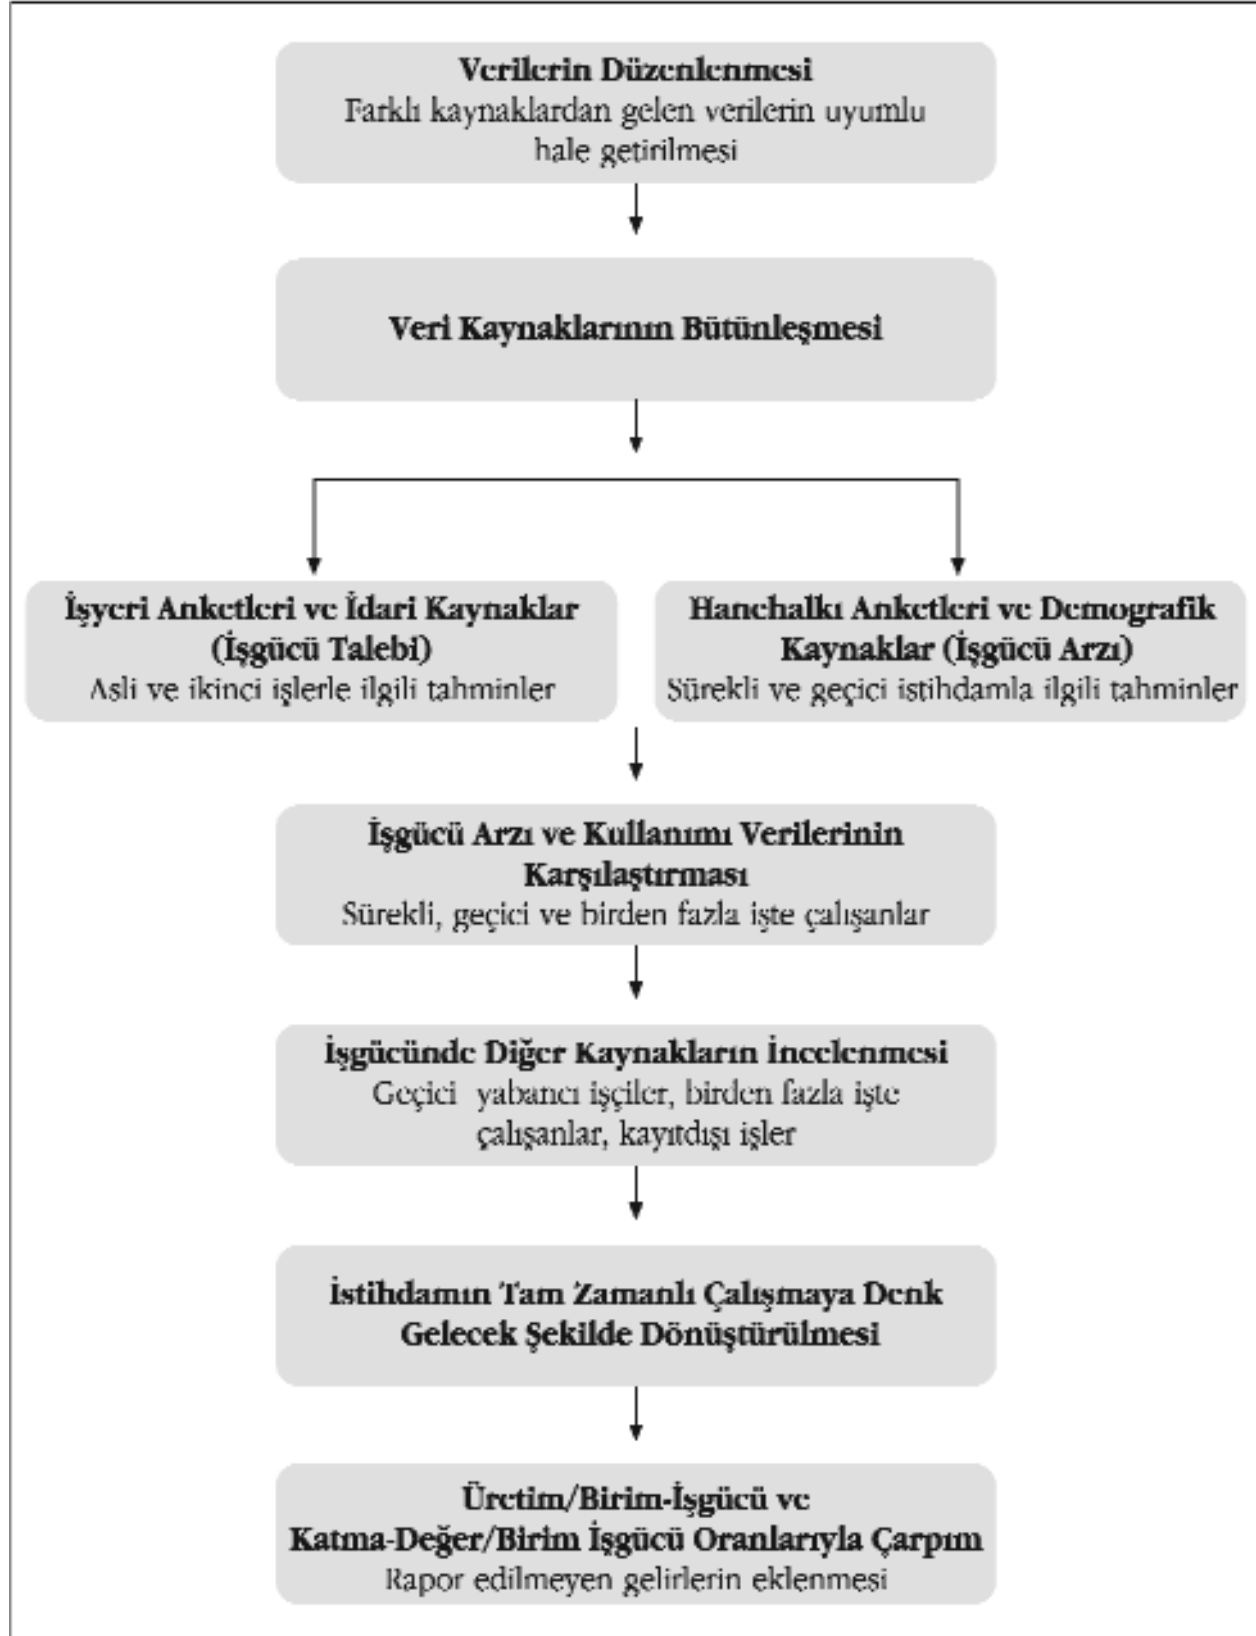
**Verilerin Düzenlenmesi**
Farklı kaynaklardan gelen verilerin uyumlu hale getirilmesi

**Veri Kaynaklarının Bütünleşmesi**

**İşyeri Anketleri ve İdari Kaynaklar (İşgücü Talebi)**
Asli ve ikinci işlerle ilgili tahminler

**Hanehalkı Anketleri ve Demografik Kaynaklar (İşgücü Arzı)**
Sürekli ve geçici istihdamla ilgili tahminler

**İşgücü Arzı ve Kullanımı Verilerinin Karşılaştırması**
Sürekli, geçici ve birden fazla işte çalışanlar

**İşgücünde Diğer Kaynakların İncelenmesi**
Geçici yabancı işçiler, birden fazla işte çalışanlar, kayıtdışı işler

**İstihdamın Tam Zamanlı Çalışmaya Denk Gelecek Şekilde Dönüştürülmesi**

**Üretim/Birim-İşgücü ve Katma-Değer/Birim İşgücü Oranlarıyla Çarpım**
Rapor edilmeyen gelirlerin eklenmesi